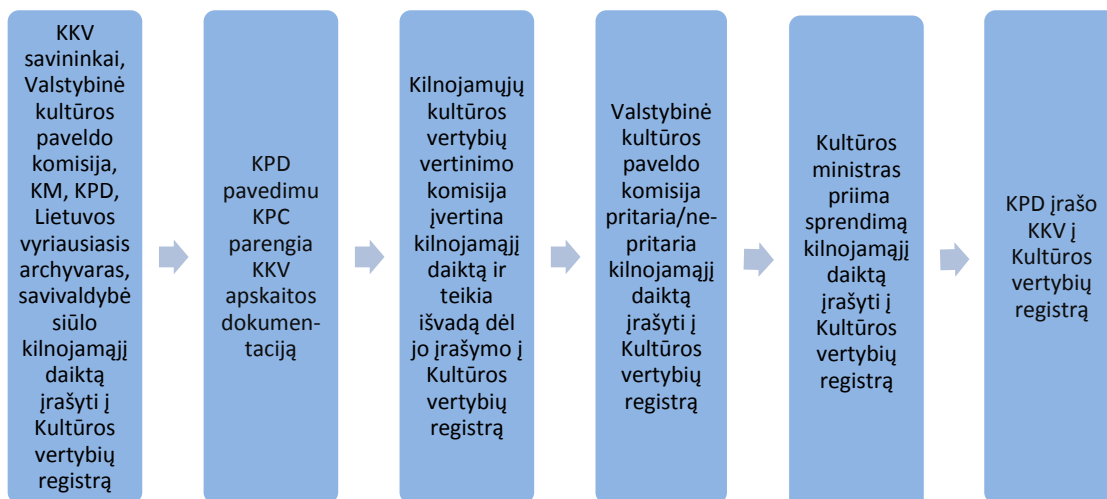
KKV savininkai, Valstybinė kultūros paveldo komisija, KM, KPD, Lietuvos vyriausiasis archyvaras, savivaldybė siūlo kilnojamąjį daiktą įrašyti į Kultūros vertybių registrą

KPD pavedimu KPC parengia KKV apskaitos dokumentaciją

Kilnojamųjų kultūros vertybių vertinimo komisija įvertina kilnojamąjį daiktą ir teikia išvadą dėl jo įrašymo į Kultūros vertybių registrą

Valstybinė kultūros paveldo komisija pritaria/nepritaria kilnojamąjį daiktą įrašyti į Kultūros vertybių registrą

Kultūros ministras priima sprendimą kilnojamąjį daiktą įrašyti į Kultūros vertybių registrą

KPD įrašo KKV į Kultūros vertybių registrą